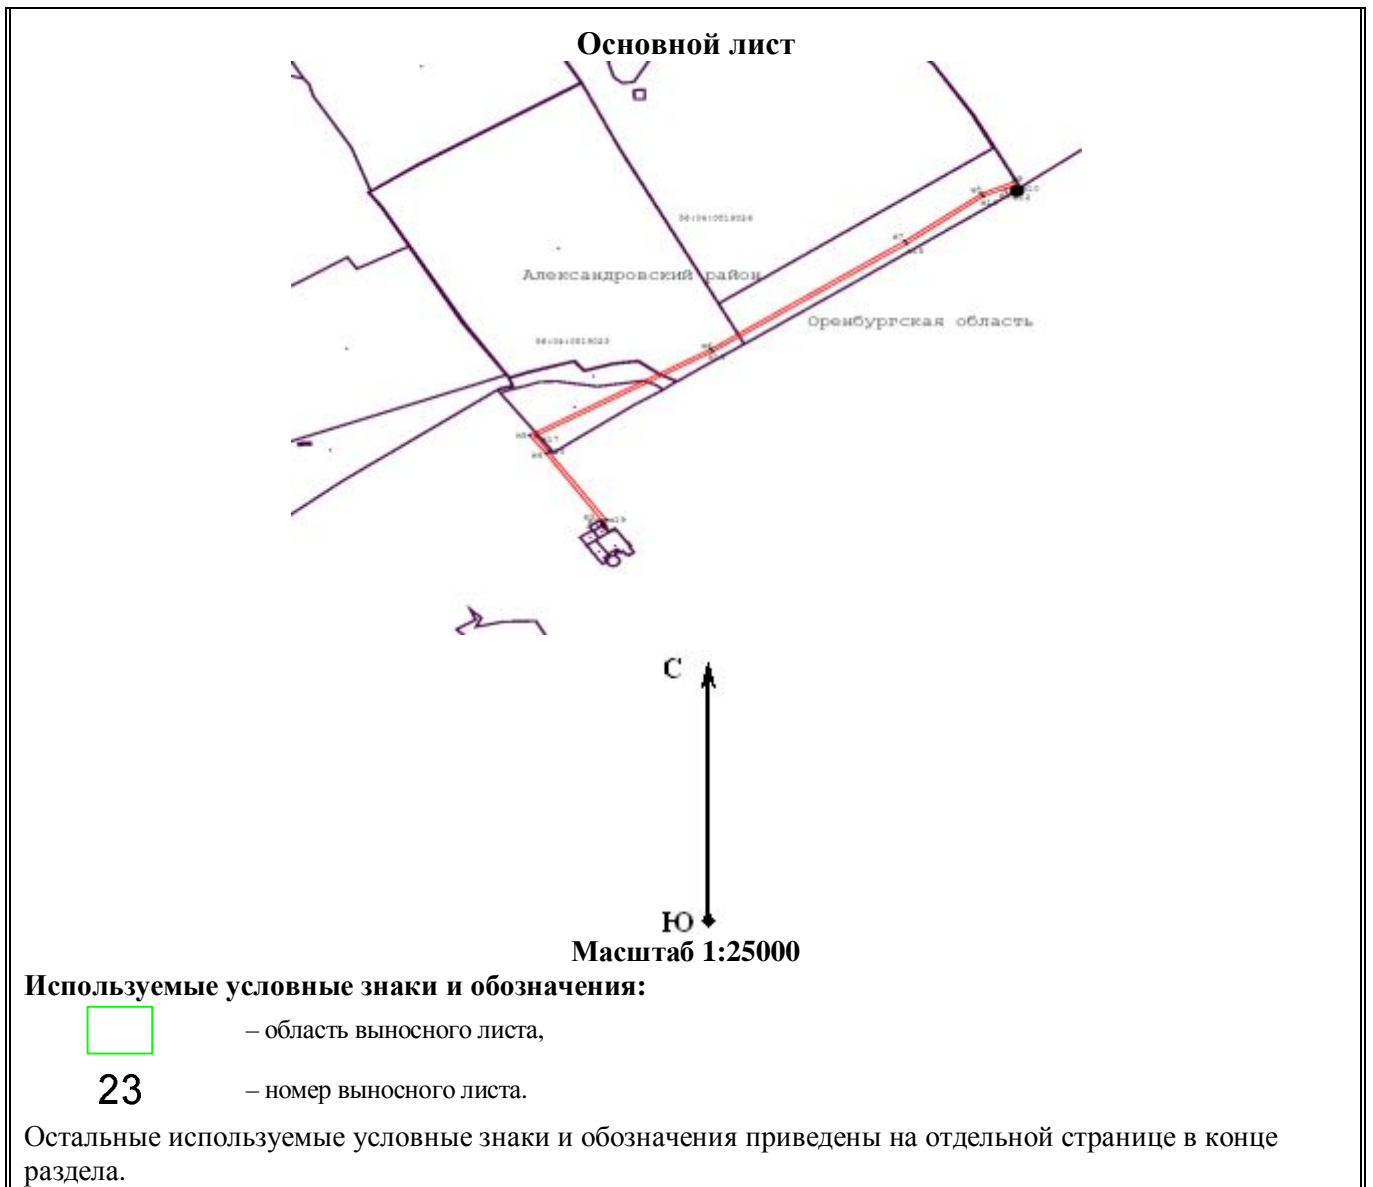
Основной лист

56:04:0019024

Александровский район

Оренбургская область

56:04:0019023

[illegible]

С

Ю

Масштаб 1:25000

Используемые условные знаки и обозначения:

– область выносного листа,

23 – номер выносного листа.

Остальные используемые условные знаки и обозначения приведены на отдельной странице в конце раздела.